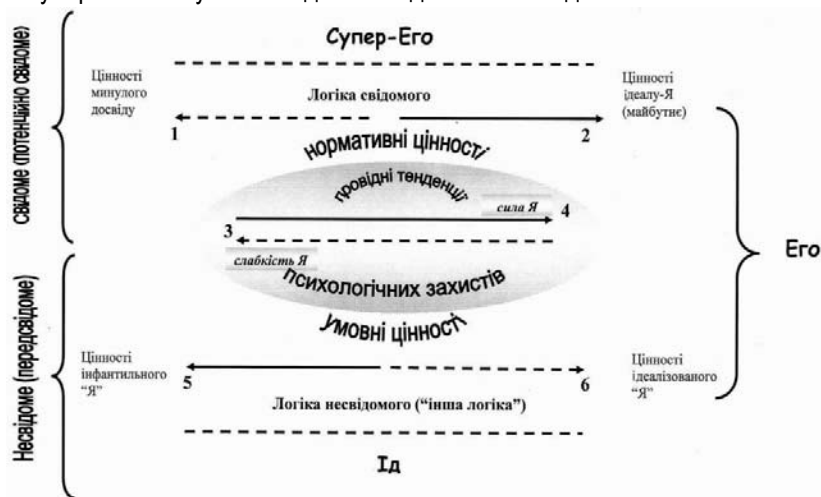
свідоме (потенційно свідоме)

Супер-Его

Цінності минулого досвіду

Логіка свідомого

Цінності ідеалу-Я (майбутнє)

1

2

нормативні цінності

провідні тенденції

сила Я

4

3

слабкість Я

психологічних захистів

Его

умовні цінності

Несвідоме (передсвідоме)

Цінності інфантильного "Я"

5

6

Цінності ідеалізованого "Я"

Логіка несвідомого ("інша логіка")

Ід